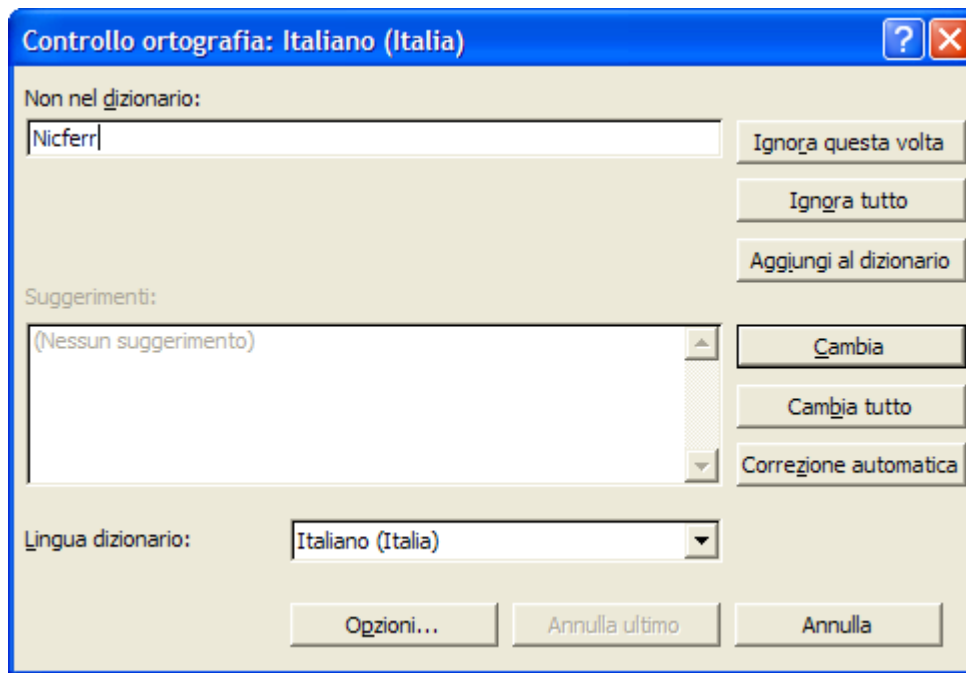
Controllo ortografia: Italiano (Italia)

?

Non nel dizionario:

Nicferr

Ignora questa volta

Ignora tutto

Aggiungi al dizionario

Suggerimenti:

(Nessun suggerimento)

Cambia

Cambia tutto

Correzione automatica

Lingua dizionario:

Italiano (Italia)

Opzioni...

Annulla ultimo

Annulla